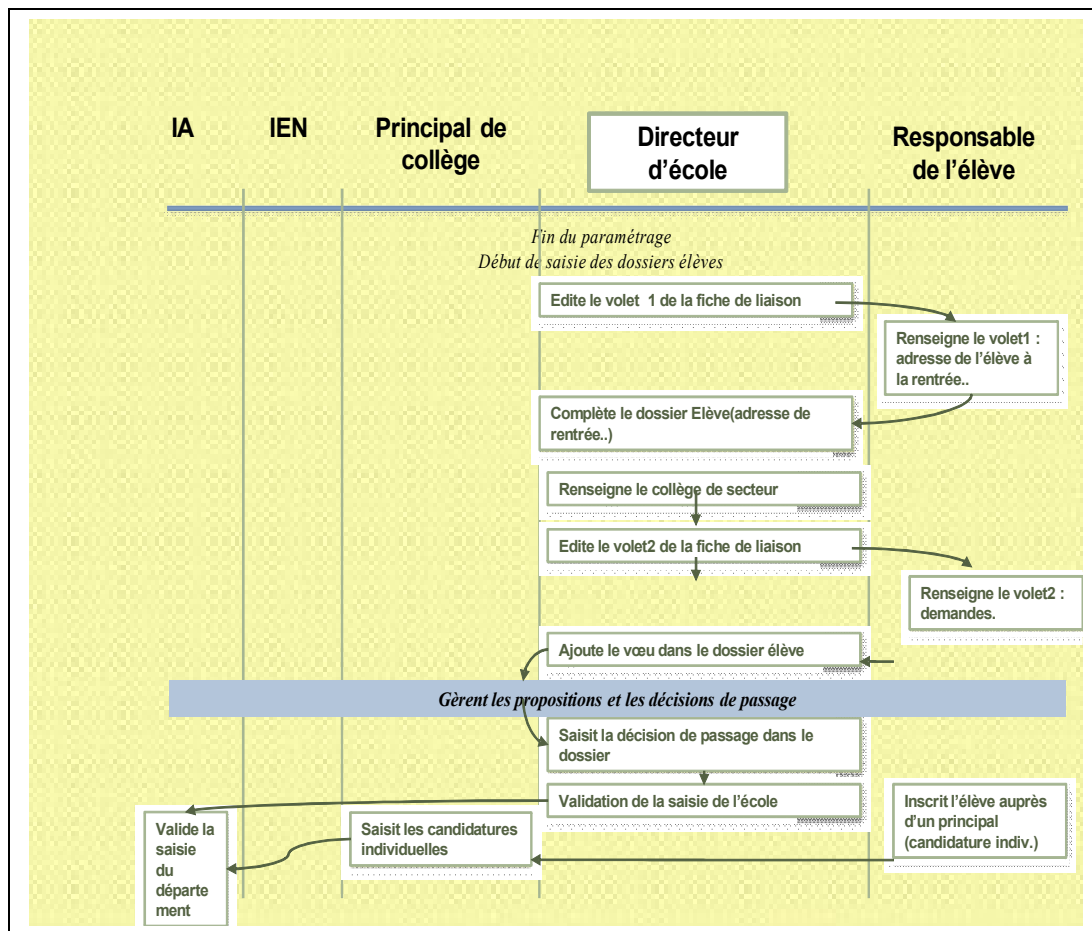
IA

IEN

Principal de collège

Directeur d’école

Responsable de l’élève

Fin du paramétrage
Début de saisie des dossiers élèves

Edite le volet 1 de la fiche de liaison

Renseigne le volet1 : adresse de l’élève à la rentrée..

Complète le dossier Elève(adresse de rentrée..)

Renseigne le collège de secteur

Edite le volet2 de la fiche de liaison

Renseigne le volet2 : demandes.

Ajoute le vœu dans le dossier élève

Gèrent les propositions et les décisions de passage

Saisit la décision de passage dans le dossier

Validation de la saisie de l’école

Inscrit l’élève auprès d’un principal (candidature indiv.)

Valide la saisie du département

Saisit les candidatures individuelles